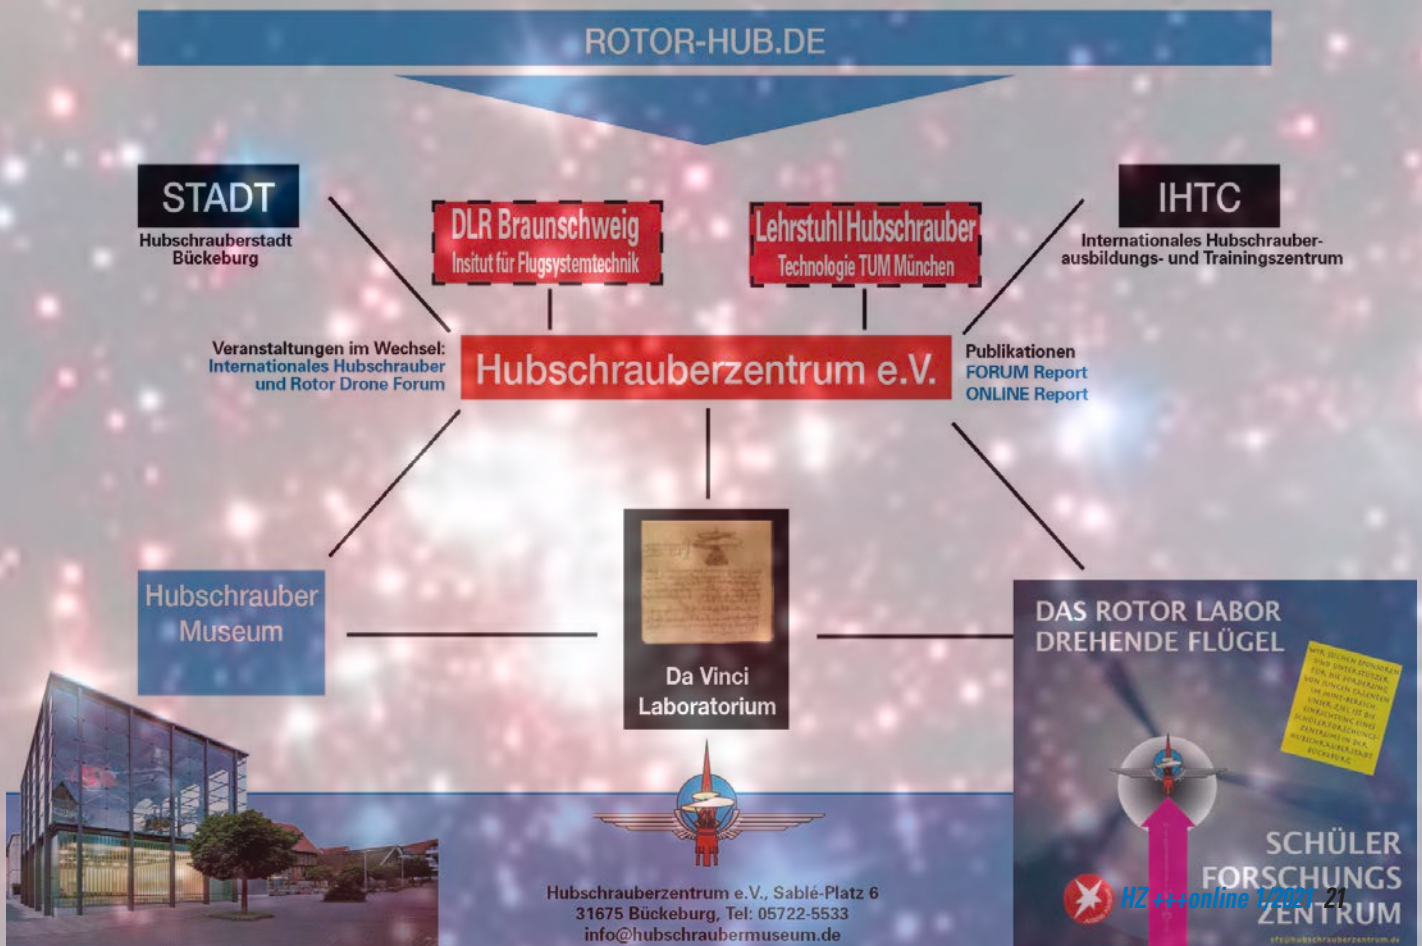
ROTOR-HUB.DE

STADT
Hubschrauberstadt Bückeburg

DLR Braunschweig
Insitut für Flugsystemtechnik

Lehrstuhl Hubschrauber
Technologie TUM München

IHTC
Internationales Hubschrauberausbildungs- und Trainingszentrum

Veranstaltungen im Wechsel:
Internationales Hubschrauber und Rotor Drone Forum

Hubschrauberzentrum e.V.

Publikationen
FORUM Report
ONLINE Report

Hubschrauber Museum

Da Vinci Laboratorium

DAS ROTOR LABOR
DREHENDE FLÜGEL

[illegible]

SCHÜLER FORSCHUNGS ZENTRUM

Hubschrauberzentrum e.V., Sablé-Platz 6
31675 Bückeburg, Tel: 05722-5533
info@hubschraubermuseum.de

HZ +++online 1/2021 21